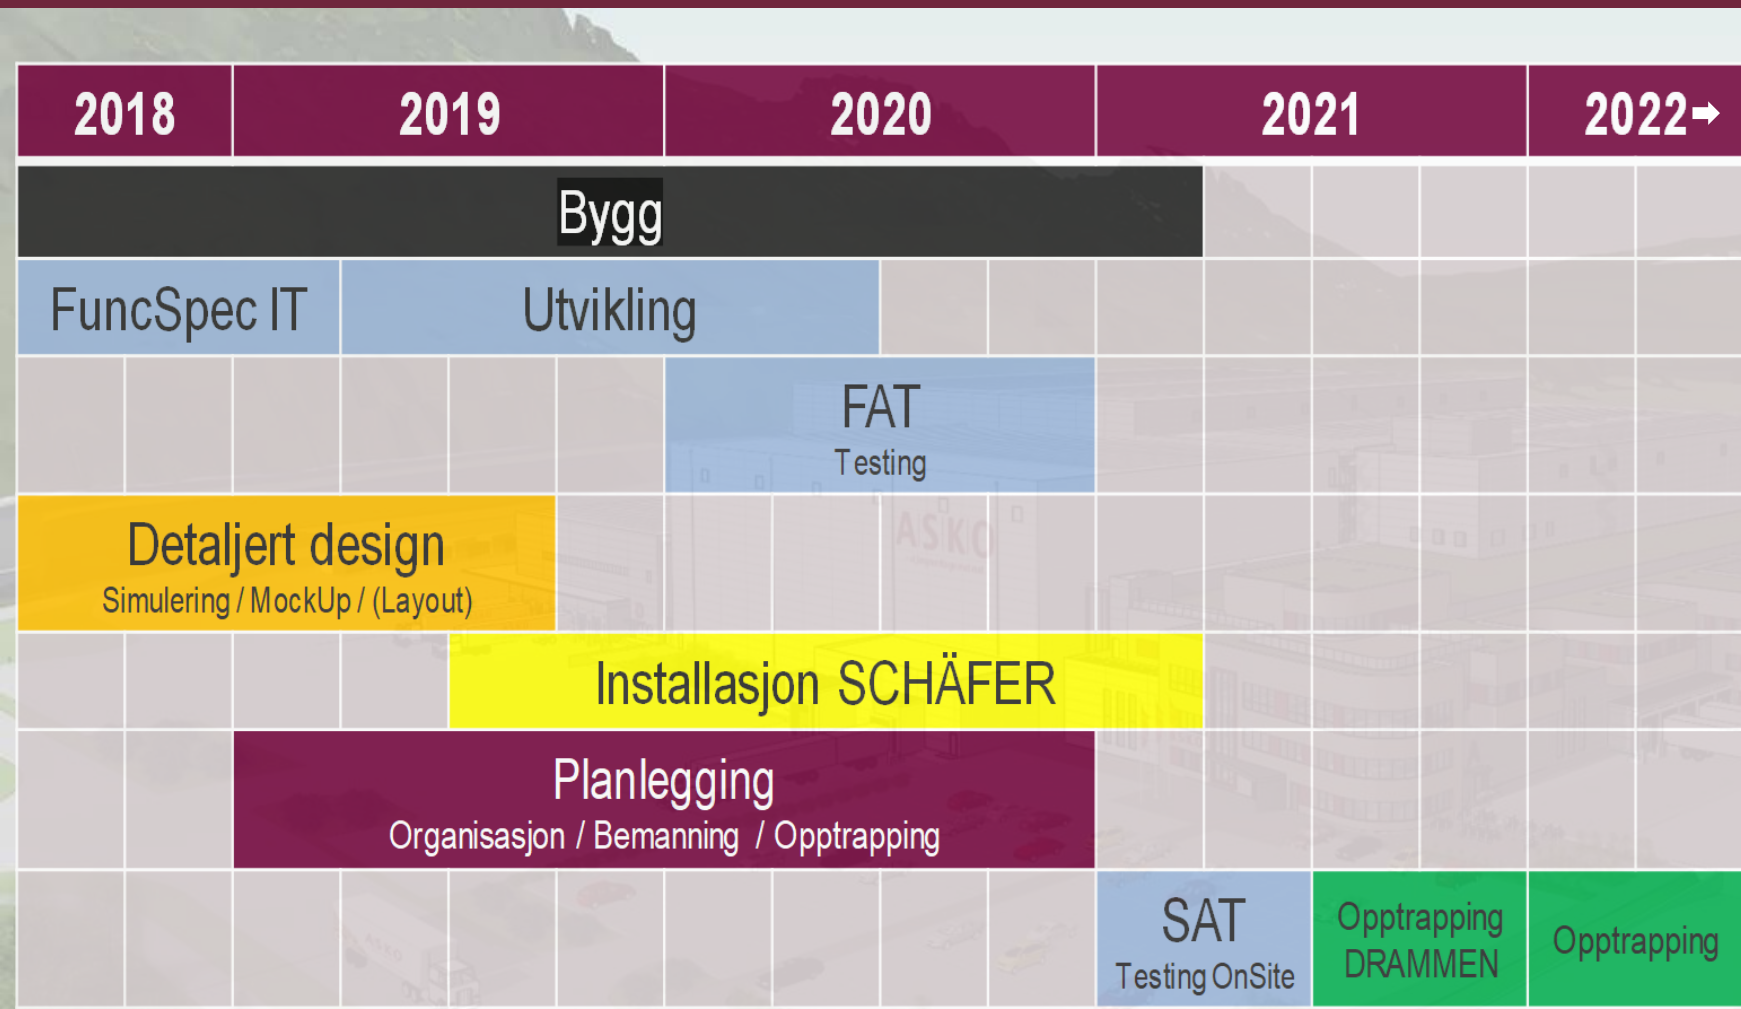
2018 2019 2020 2021 2022→

Bygg

FuncSpec IT

Utvikling

FAT
Testing

Detaljert design
Simulering / MockUp / (Layout)

Installasjon SCHÄFER

Planlegging
Organisasjon / Bemanning / Opptrapping

SAT
Testing OnSite

Opptrapping DRAMMEN

Opptrapping